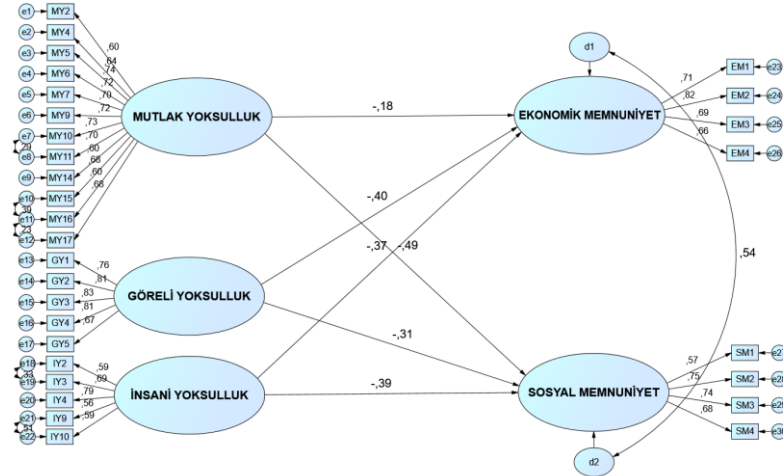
e1 MY2
e2 MY4
e3 MY5
e4 MY6
e5 MY7
e6 MY9
e7 MY10
e8 MY11
e9 MY14
e10 MY15
e11 MY16
e12 MY17
,20
,30
,23
,60
,64
,74
,72
,70
,72
,73
,70
,60
,68
,60
,68
MUTLAK YOKSULLUK
e13 GY1
e14 GY2
e15 GY3
e16 GY4
e17 GY5
,76
,81
,83
,81
,67
GÖRELİ YOKSULLUK
e18 IY2
e19 IY3
e20 IY4
e21 IY9
e22 IY10
,33
,51
,59
,69
,79
,56
,59
İNSANİ YOKSULLUK
-,18
-,40
-,37
-,49
-,31
-,39
d1
EKONOMİK MEMNUNİYET
,71
,82
,69
,66
EM1 e23
EM2 e24
EM3 e25
EM4 e26
,54
SOSYAL MEMNUNİYET
,57
,75
,74
,68
SM1 e27
SM2 e28
SM3 e29
SM4 e30
d2